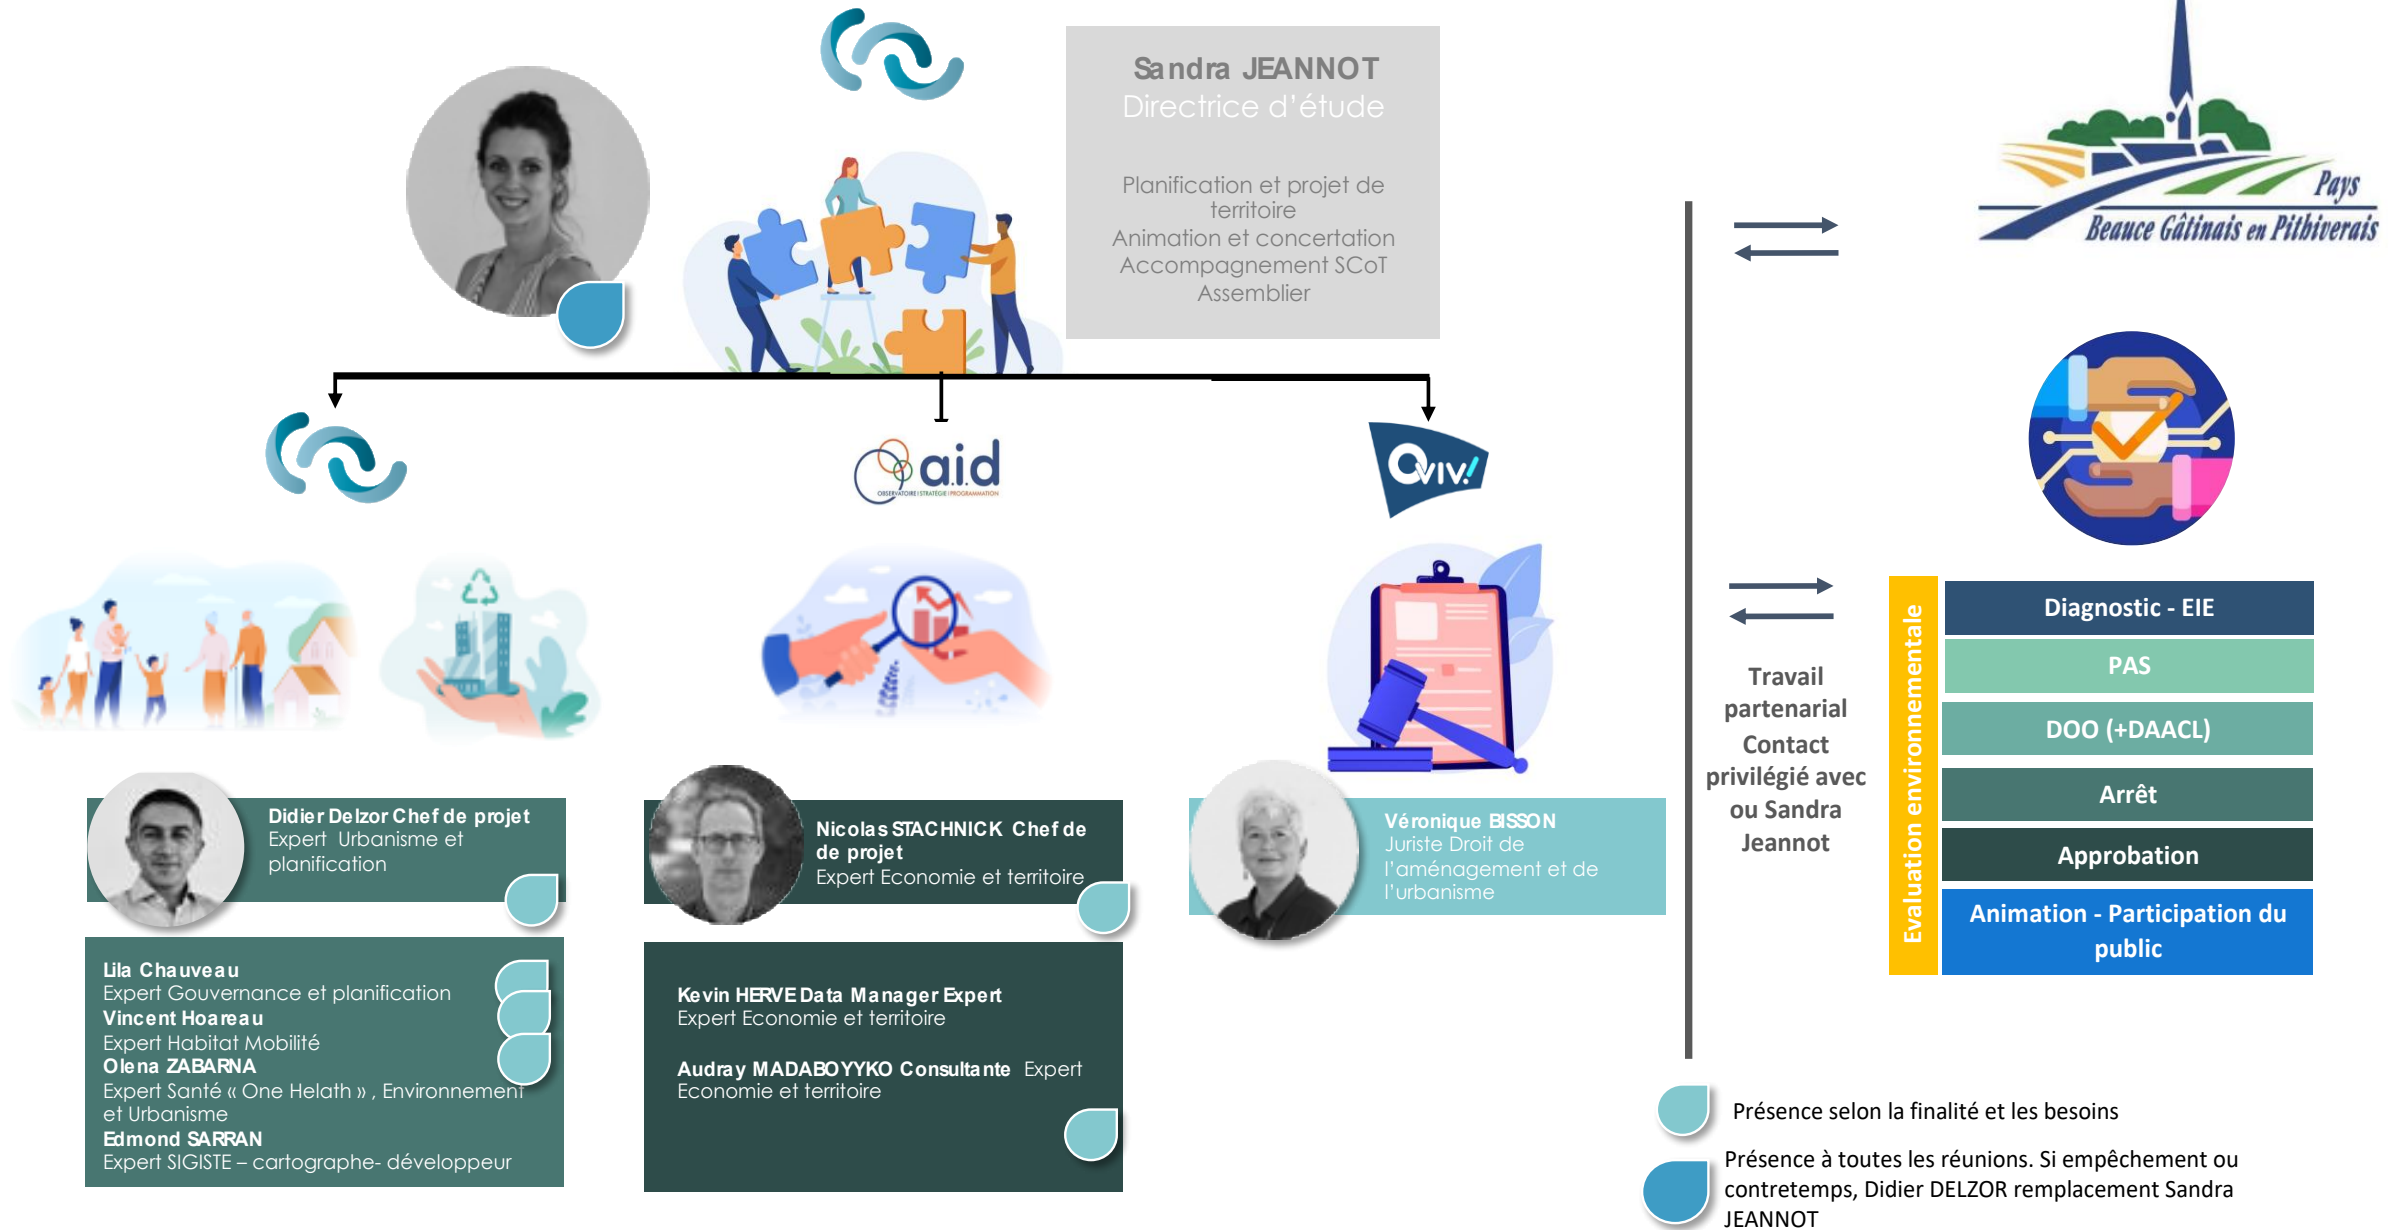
Sandra JEANNOT
Directrice d'étude

Planification et projet de territoire
Animation et concertation
Accompagnement SCoT
Assemblier

Pays
Beauce Gâtinais en Pithiverais

aid
OBSERVATOIRE | STRATÉGIE | PROGRAMMATION

QVIV!

Didier Delzor Chef de projet
Expert Urbanisme et planification

Lila Chauveau
Expert Gouvernance et planification
Vincent Hoareau
Expert Habitat Mobilité
Olena ZABARNA
Expert Santé « One Helath » , Environnement et Urbanisme
Edmond SARRAN
Expert SIGISTE – cartographe- développeur

Nicolas STACHNICK Chef de de projet
Expert Economie et territoire

Kevin HERVE Data Manager Expert
Expert Economie et territoire

Audray MADABOYYKO Consultante Expert Economie et territoire

Véronique BISSON
Juriste Droit de l'aménagement et de l'urbanisme

Travail partenarial
Contact privilégié avec ou Sandra Jeannot

Evaluation environnementale

Diagnostic - EIE
PAS
DOO (+DAACL)
Arrêt
Approbation
Animation - Participation du public

Présence selon la finalité et les besoins

Présence à toutes les réunions. Si empêchement ou contretemps, Didier DELZOR remplacement Sandra JEANNOT